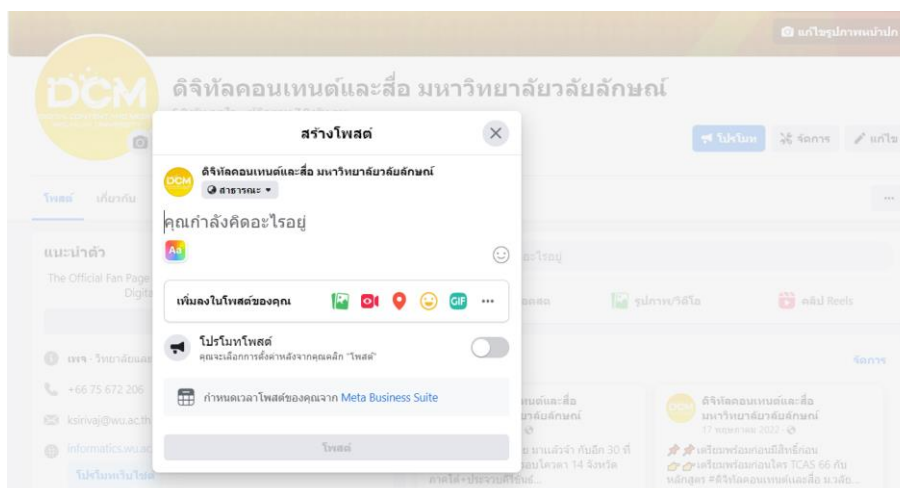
แก้ไขรูปภาพหน้าปก

DCM

ดิจิทัลคอนเทนต์และสื่อ มหาวิทยาลัยวลัยลักษณ์

โปรโมท
จัดการ
แก้ไข

โพสต์
เกี่ยวกับ

แนะนำตัว
The Official Fan Page
Digita

เพจ · วิทยาลัยและ
+66 75 672 206
ksirivaj@wu.ac.th
informatics.wu.ac
โปรโมทเว็บไซต์

สร้างโพสต์

ดิจิทัลคอนเทนต์และสื่อ มหาวิทยาลัยวลัยลักษณ์
สาธารณะ

คุณกำลังคิดอะไรอยู่

เพิ่มลงในโพสต์ของคุณ

โปรโมทโพสต์
คุณจะเลือกการตั้งค่าหลังจากคุณคลิก "โพสต์"

กำหนดเวลาโพสต์ของคุณจาก Meta Business Suite

โพสต์

ะไรอยู่
ดสด
รูปภาพ/วิดีโอ
คลิป Reels

จัดการ

นต์และสื่อ
ยาลัยลักษณ์

มาแล้วจ้า กับอีก 30 ที่
อบโควตา 14 จังหวัด
ภาคใต้+ประจวบคีรีขันธ์...

ดิจิทัลคอนเทนต์และสื่อ
มหาวิทยาลัยวลัยลักษณ์
17 พฤษภาคม 2022
เตรียมพร้อมก่อนมีสิทธิ์ก่อน
เตรียมพร้อมก่อนใคร TCAS 66 กับ
หลักสูตร #ดิจิทัลคอนเทนต์และสื่อ มวลัย...